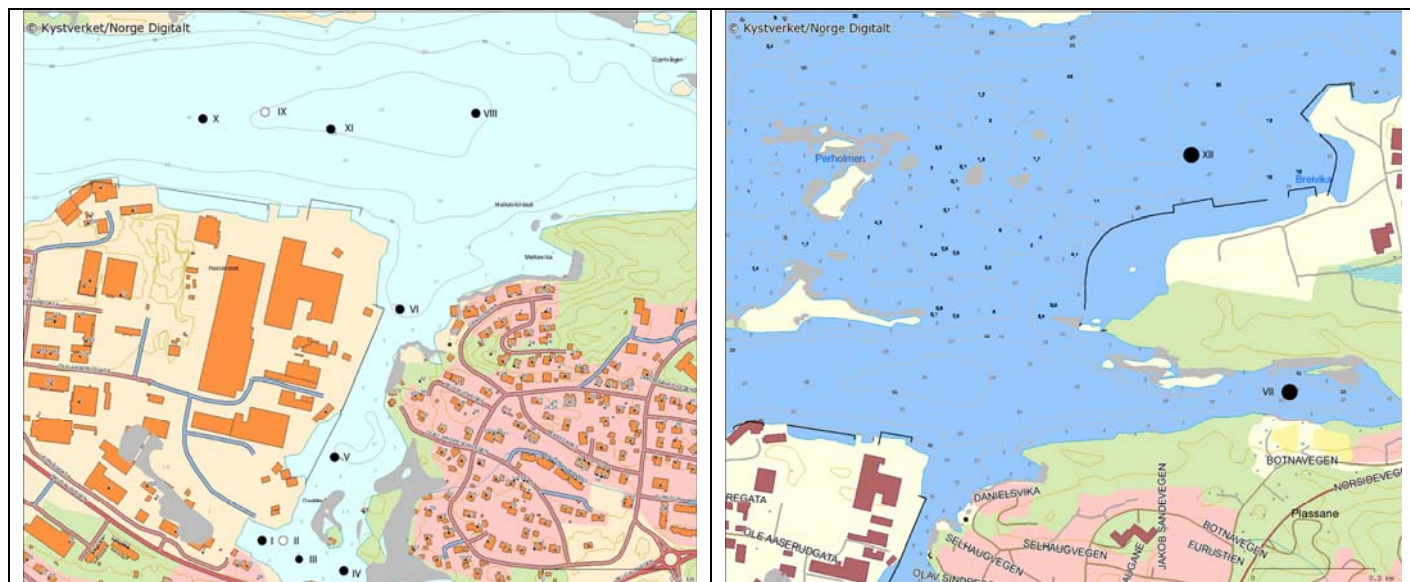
© Kystverket/Norge Digitalt

X
IX
XI
VIII
VI
V
I
II
III
IV

© Kystverket/Norge Digitalt

Perholmen
XII
Breivika
VII
BOTNAVEGEN
NORSIDEVEG
REGATA
DANIELSVIKA
OLE AASERUDGATA
SELHAUGVEGEN
JAKOB SANDEVEGEN
BOTNAVEGEN
FURUSTIEN
Plassane
OLAV SINDRE